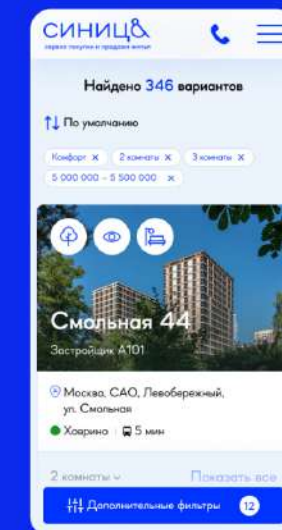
синиц&
сервис покупки и продажи жилья

Найдено 346 вариантов

По умолчанию

Комфорт ×
2 комнаты ×
3 комнаты ×
5 000 000 - 5 500 000 ×

Смольная 44
Застройщик А101

Москва, САО, Левобережный, ул. Смольная

Ховрино | 5 мин

2 комнаты
Показать все

Дополнительные фильтры 12